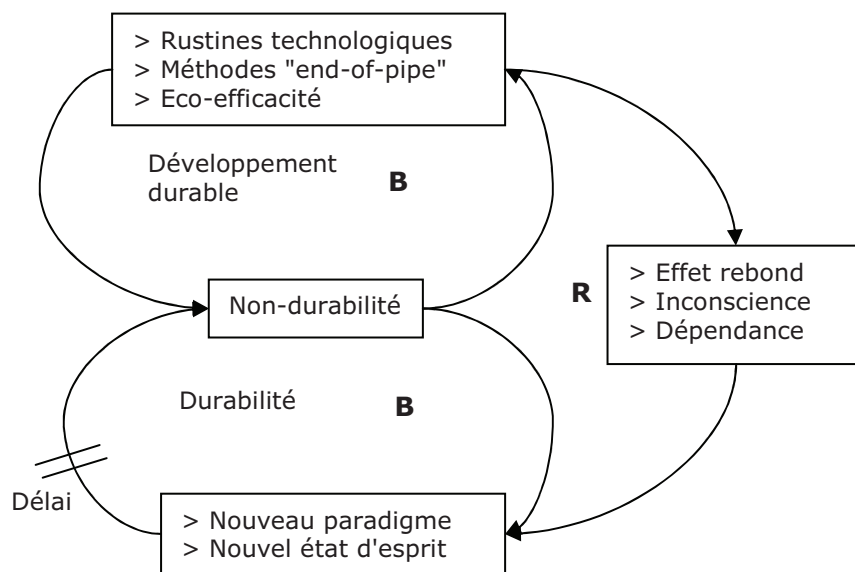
> Rustines technologiques
> Méthodes "end-of-pipe"
> Eco-efficacité

Développement durable

B

Non-durabilité

R

> Effet rebond
> Inconscience
> Dépendance

Durabilité

B

Délai

> Nouveau paradigme
> Nouvel état d'esprit